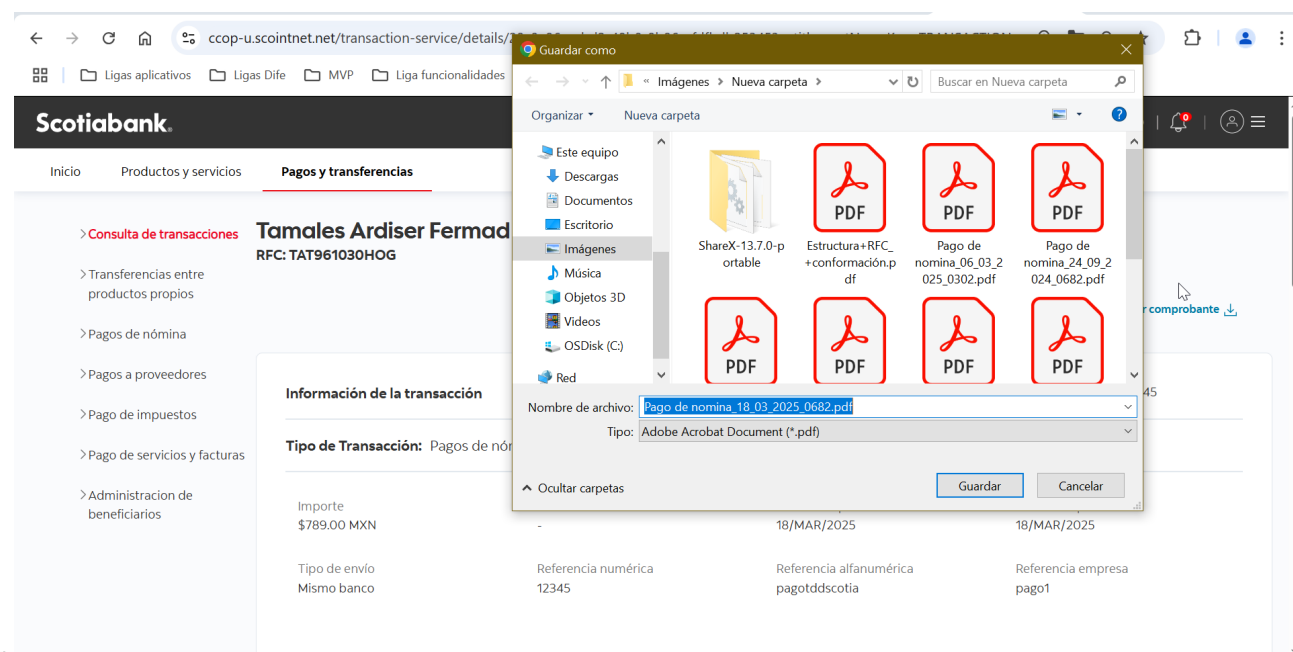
ccop-u.scointnet.net/transaction-service/details/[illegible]

Ligas aplicativos Ligas Dife MVP Liga funcionalidades

Scotiabank.

Inicio Productos y servicios Pagos y transferencias

>Consulta de transacciones
>Transferencias entre productos propios
>Pagos de nómina
>Pagos a proveedores
>Pago de impuestos
>Pago de servicios y facturas
>Administracion de beneficiarios

Tamales Ardiser Fermad
RFC: TAT961030HOG

r comprobante

Información de la transacción
45

Tipo de Transacción: Pagos de nór

Importe
$789.00 MXN

-

18/MAR/2025

18/MAR/2025

Tipo de envío
Mismo banco

Referencia numérica
12345

Referencia alfanumérica
pagotddscotia

Referencia empresa
pago1

Guardar como

« Imágenes > Nueva carpeta >

Buscar en Nueva carpeta

Organizar ▾ Nueva carpeta

Este equipo
Descargas
Documentos
Escritorio
Imágenes
Música
Objetos 3D
Videos
OSDisk (C:)
Red

ShareX-13.7.0-portable

PDF
Estructura+RFC_+conformación.pdf

PDF
Pago de nomina_06_03_2025_0302.pdf

PDF
Pago de nomina_24_09_2024_0682.pdf

PDF

PDF

PDF

PDF

Nombre de archivo: Pago de nomina_18_03_2025_0682.pdf
Tipo: Adobe Acrobat Document (*.pdf)

Ocultar carpetas

Guardar Cancelar